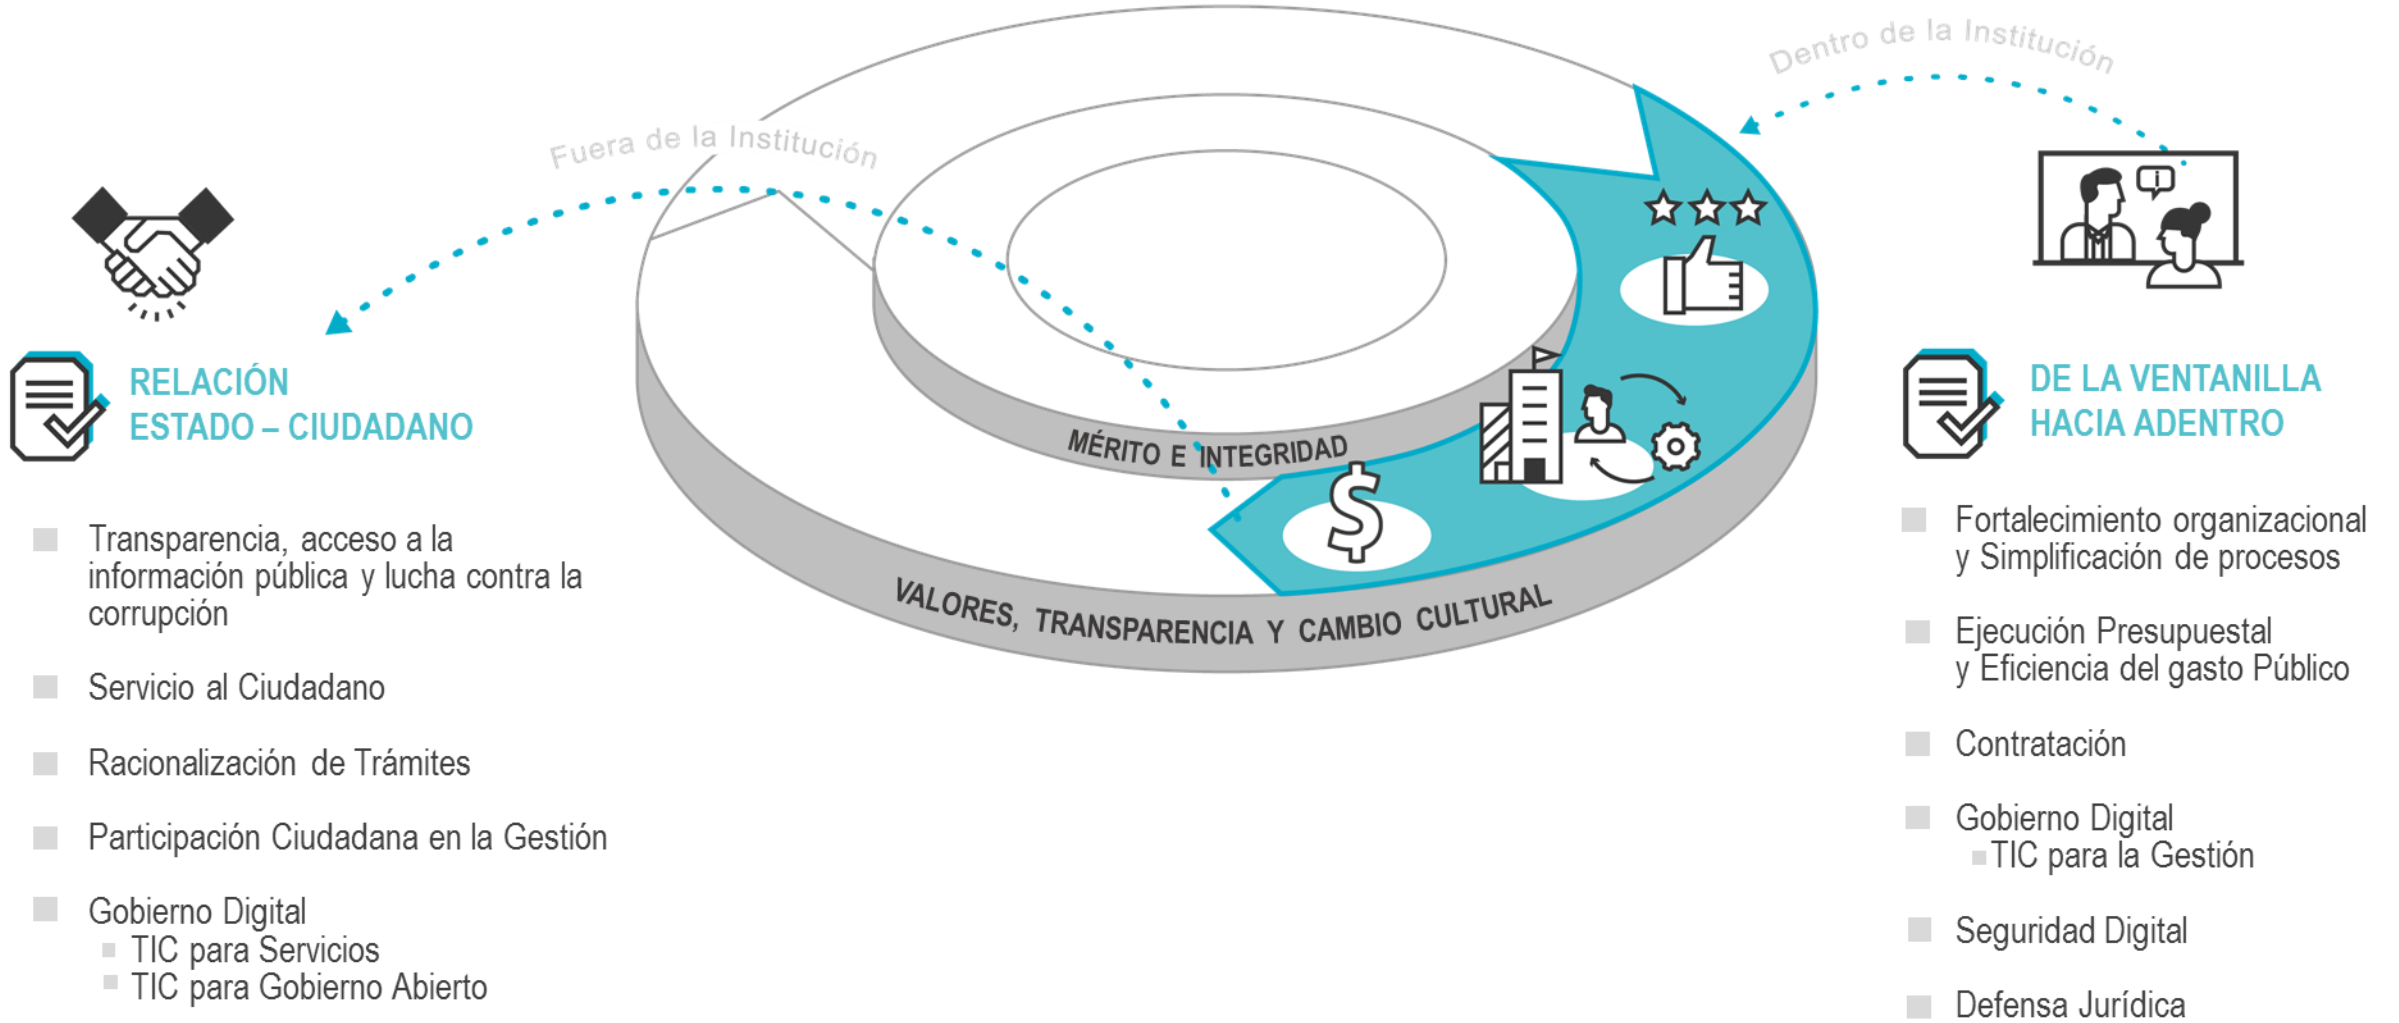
Fuera de la Institución

Dentro de la Institución

RELACIÓN ESTADO – CIUDADANO

- Transparencia, acceso a la información pública y lucha contra la corrupción
- Servicio al Ciudadano
- Racionalización de Trámites
- Participación Ciudadana en la Gestión
- Gobierno Digital
  - TIC para Servicios
  - TIC para Gobierno Abierto

MÉRITO E INTEGRIDAD

VALORES, TRANSPARENCIA Y CAMBIO CULTURAL

DE LA VENTANILLA HACIA ADENTRO

- Fortalecimiento organizacional y Simplificación de procesos
- Ejecución Presupuestal y Eficiencia del gasto Público
- Contratación
- Gobierno Digital
  - TIC para la Gestión
- Seguridad Digital
- Defensa Jurídica